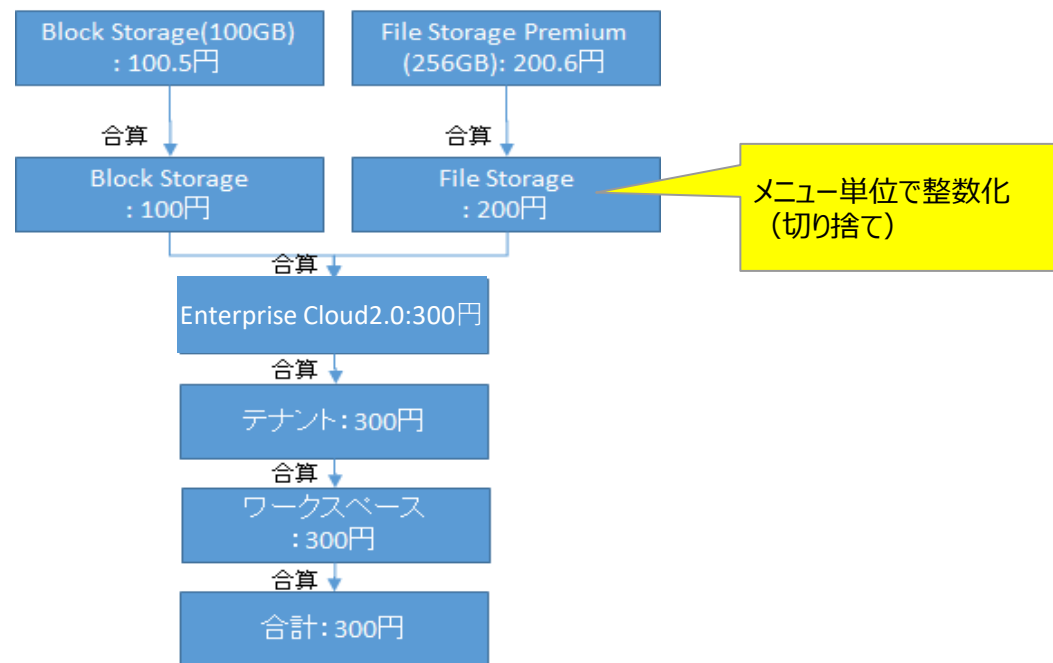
Block Storage(100GB)
: 100.5円

File Storage Premium
(256GB): 200.6円

合算

合算

Block Storage
: 100円

File Storage
: 200円

メニュー単位で整数化
（切り捨て）

合算

Enterprise Cloud2.0:300円

合算

テナント: 300円

合算

ワークスペース
: 300円

合算

合計: 300円